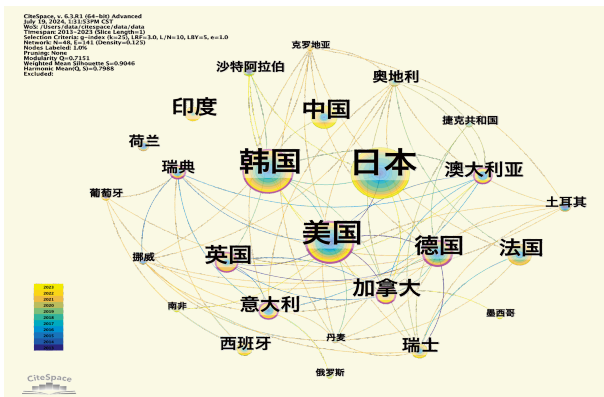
CiteSpace, v. 6.3.R1 (64-bit) Advanced
July 10, 2024, 1:31:53 PM CST
WoS: /Users/data/citespace/data/data
Timespan: 2013-2023 (Slice Length=1)
Selection Criteria: g-index (k=25), LRF=3.0, L/N=10, LBY=5, e=1.0
Network: N=48, E=141 (Density=0.125)
Nodes Labeled: 1.0%
Pruning: None
Modularity Q=0.7151
Weighted Mean Silhouette S=0.9046
Harmonic Mean(Q, S)=0.7988
Excluded:

克罗地亚
沙特阿拉伯
奥地利
印度
中国
捷克共和国
荷兰
瑞典
韩国
日本
澳大利亚
葡萄牙
土耳其
美国
德国
法国
挪威
英国
加拿大
南非
意大利
墨西哥
西班牙
丹麦
瑞士
俄罗斯

2023
2022
2021
2020
2019
2018
2017
2016
2015
2014
2013

CiteSpace